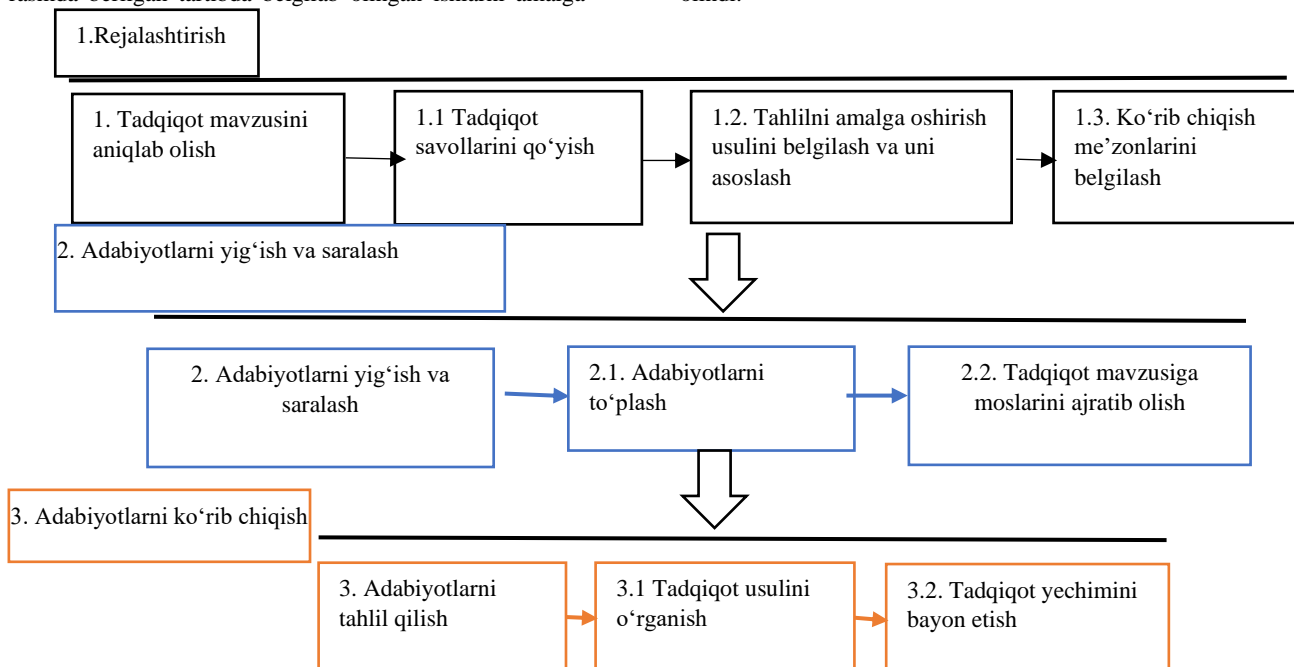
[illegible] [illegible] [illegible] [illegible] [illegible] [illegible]

1.Rejalashtirish

1. Tadqiqot mavzusini aniqlab olish

1.1 Tadqiqot savollarini qo‘yish

1.2. Tahlilni amalga oshirish usulini belgilash va uni asoslash

1.3. Ko‘rib chiqish me’zonlarini belgilash

2. Adabiyotlarni yig‘ish va saralash

2. Adabiyotlarni yig‘ish va saralash

2.1. Adabiyotlarni to‘plash

2.2. Tadqiqot mavzusiga moslarini ajratib olish

3. Adabiyotlarni ko‘rib chiqish

3. Adabiyotlarni tahlil qilish

3.1 Tadqiqot usulini o‘rganish

3.2. Tadqiqot yechimini bayon etish